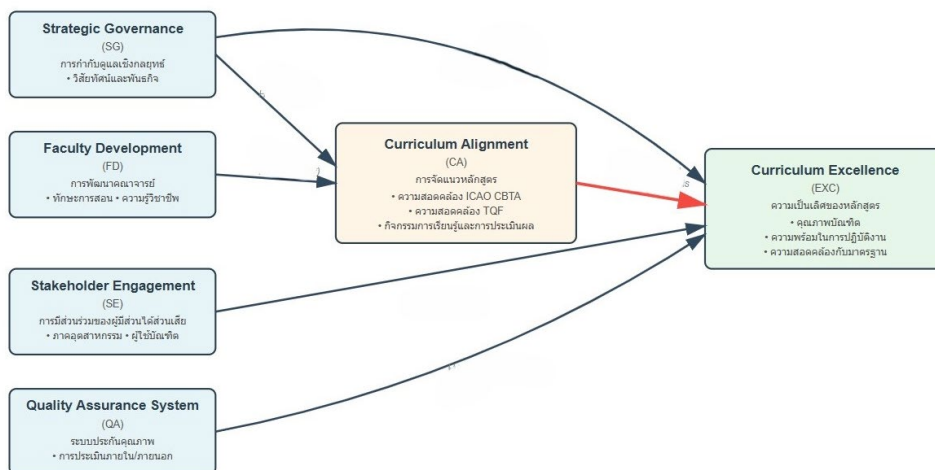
Strategic Governance
(SG)
การกำกับดูแลเชิงกลยุทธ์
• วิสัยทัศน์และพันธกิจ

Faculty Development
(FD)
การพัฒนาคณาจารย์
• ทักษะการสอน • ความรู้วิชาชีพ

Stakeholder Engagement
(SE)
การมีส่วนร่วมของผู้มีส่วนได้ส่วนเสีย
• ภาคอุตสาหกรรม • ผู้ใช้บัณฑิต

Quality Assurance System
(QA)
ระบบประกันคุณภาพ
• การประเมินภายใน/ภายนอก

Curriculum Alignment
(CA)
การจัดแนวหลักสูตร
• ความสอดคล้อง ICAO CBTA
• ความสอดคล้อง TQF
• กิจกรรมการเรียนรู้และการประเมินผล

Curriculum Excellence
(EXC)
ความเป็นเลิศของหลักสูตร
• คุณภาพบัณฑิต
• ความพร้อมในการปฏิบัติงาน
• ความสอดคล้องกับมาตรฐาน